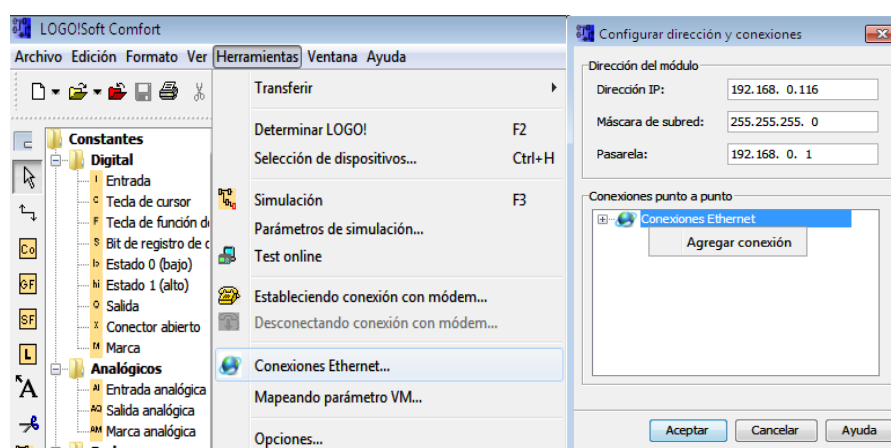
LOGO!Soft Comfort

Archivo Edición Formato Ver Herramientas Ventana Ayuda

Constantes
Digital
I Entrada
C Tecla de cursor
F Tecla de función d
S Bit de registro de
lo Estado 0 (bajo)
hi Estado 1 (alto)
Q Salida
X Conector abierto
M Marca
Analógicos
AI Entrada analógica
AQ Salida analógica
AM Marca analógica

Co
GF
SF
L
A

Transferir
Determinar LOGO! F2
Selección de dispositivos... Ctrl+H
Simulación F3
Parámetros de simulación...
Test online
Estableciendo conexión con módem...
Desconectando conexión con módem...
Conexiones Ethernet...
Mapeando parámetro VM...
Opciones...

Configurar dirección y conexiones

Dirección del módulo
Dirección IP: 192.168. 0.116
Máscara de subred: 255.255.255. 0
Pasarela: 192.168. 0. 1

Conexiones punto a punto
Conexiones Ethernet
Agregar conexión

Aceptar Cancelar Ayuda